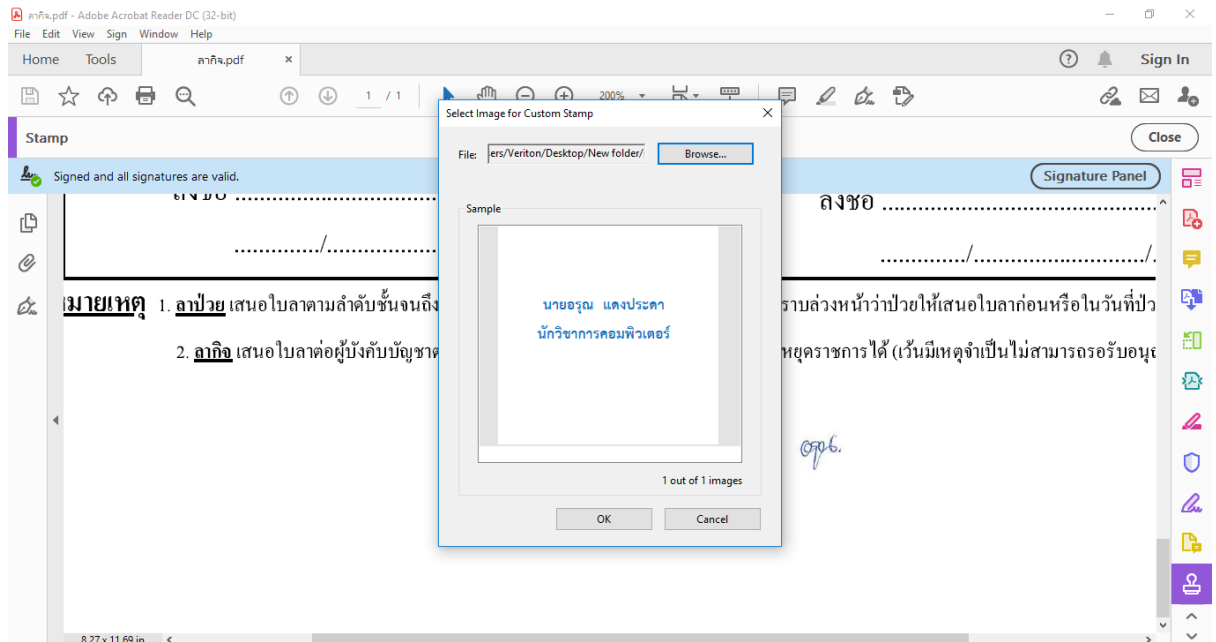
ลากิจ.pdf - Adobe Acrobat Reader DC (32-bit)
File Edit View Sign Window Help
Home Tools ลากิจ.pdf ×
? Sign In
1 / 1 200%
Stamp
Close
Signed and all signatures are valid.
Signature Panel

Select Image for Custom Stamp
File: ers/Veriton/Desktop/New folder/ Browse...
Sample
นายอรุณ แดงประดา
นักวิชาการคอมพิวเตอร์
1 out of 1 images
OK Cancel

ลงชื่อ ......................................
............/............................/.

หมายเหตุ 1. ลาป่วย เสนอใบลาตามลำดับชั้นจนถึง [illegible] ราบล่วงหน้าว่าป่วยให้เสนอใบลาก่อนหรือในวันที่ป่ว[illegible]
2. ลากิจ เสนอใบลาต่อผู้บังคับบัญชาต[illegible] หยุดราชการได้ (เว้นมีเหตุจำเป็นไม่สามารถรอรับอนุ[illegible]

8.27 x 11.69 in